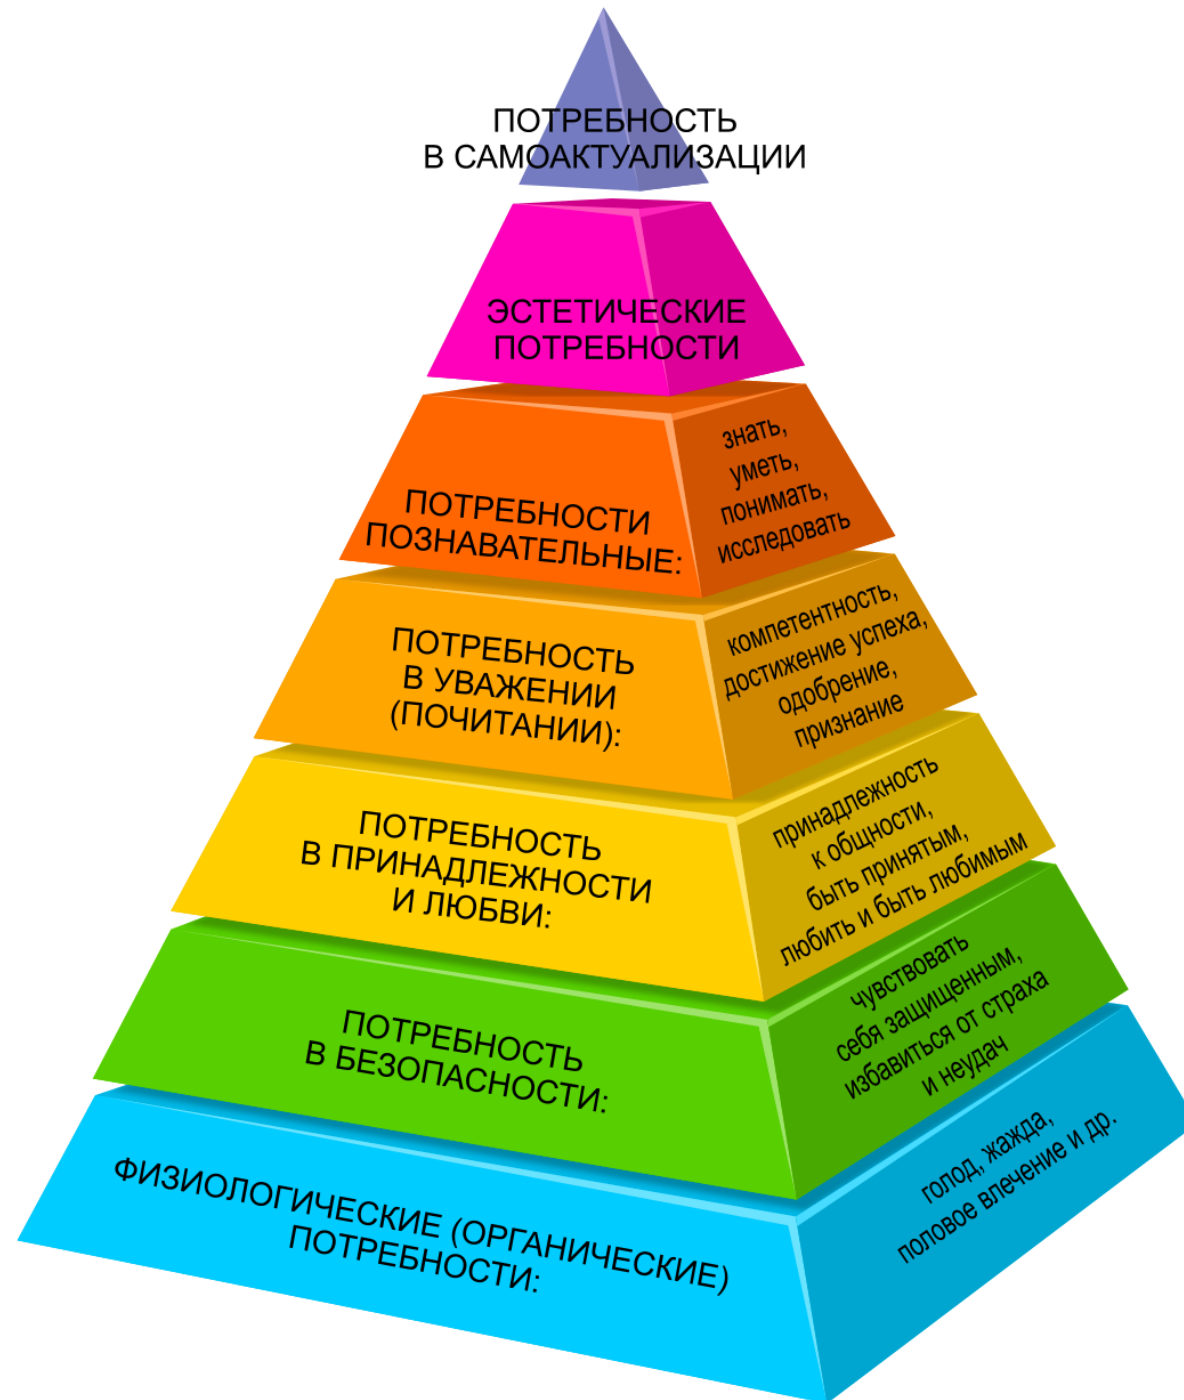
ПОТРЕБНОСТЬ В САМОАКТУАЛИЗАЦИИ

ЭСТЕТИЧЕСКИЕ ПОТРЕБНОСТИ

ПОТРЕБНОСТИ ПОЗНАВАТЕЛЬНЫЕ:

знать, уметь, понимать, исследовать

ПОТРЕБНОСТЬ В УВАЖЕНИИ (ПОЧИТАНИИ):

компетентность, достижение успеха, одобрение, признание

ПОТРЕБНОСТЬ В ПРИНАДЛЕЖНОСТИ И ЛЮБВИ:

принадлежность к общности, быть принятым, любить и быть любимым

ПОТРЕБНОСТЬ В БЕЗОПАСНОСТИ:

чувствовать себя защищенным, избавиться от страха и неудач

ФИЗИОЛОГИЧЕСКИЕ (ОРГАНИЧЕСКИЕ) ПОТРЕБНОСТИ:

голод, жажда, половое влечение и др.